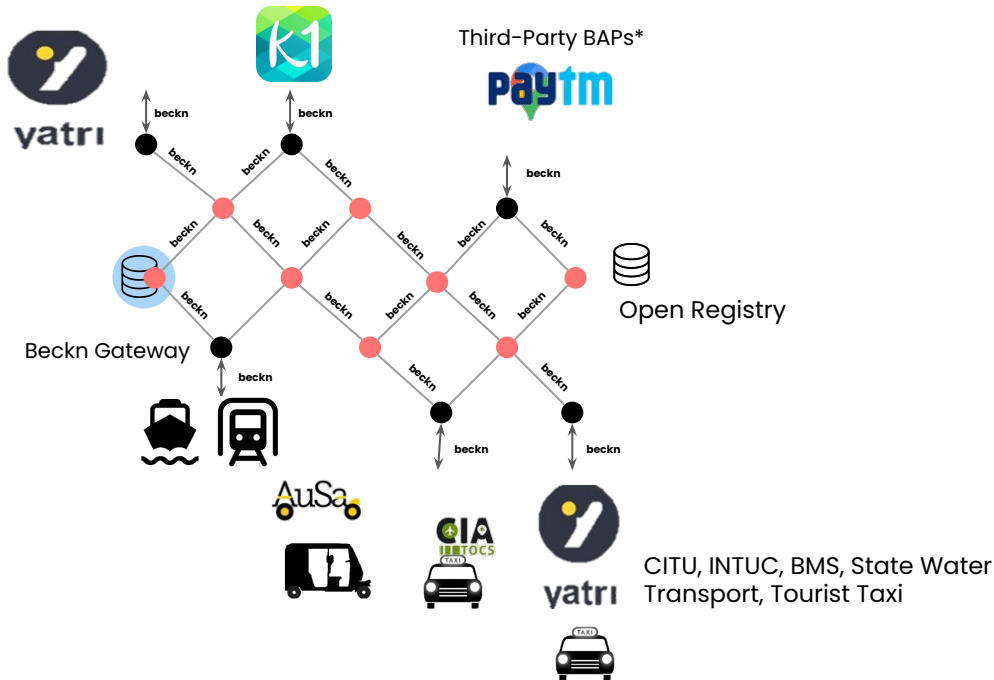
yatri

k1

Third-Party BAPs*

Paytm

beckn

beckn

beckn

beckn

beckn

beckn

beckn

beckn

beckn

beckn

beckn

beckn

beckn

beckn

beckn

beckn

beckn

beckn

beckn

beckn

beckn

Open Registry

Beckn Gateway

AuSa

CIA TOCS

TAXI

yatri

TAXI

CITU, INTUC, BMS, State Water Transport, Tourist Taxi